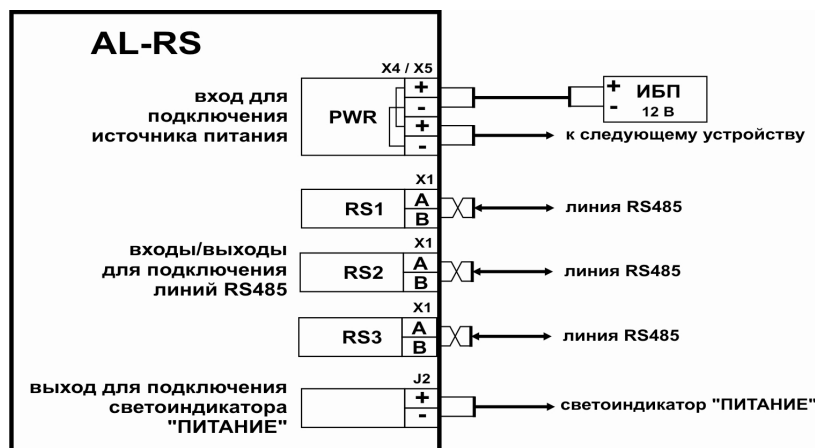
AL-RS

X4 / X5

вход для подключения источника питания

PWR

+
-
+
-

+ ИБП
- 12 В

к следующему устройству

X1

RS1

A
B

линия RS485

входы/выходы для подключения линий RS485

X1

RS2

A
B

линия RS485

X1

RS3

A
B

линия RS485

выход для подключения светоиндикатора "ПИТАНИЕ"

J2

+
-

светоиндикатор "ПИТАНИЕ"